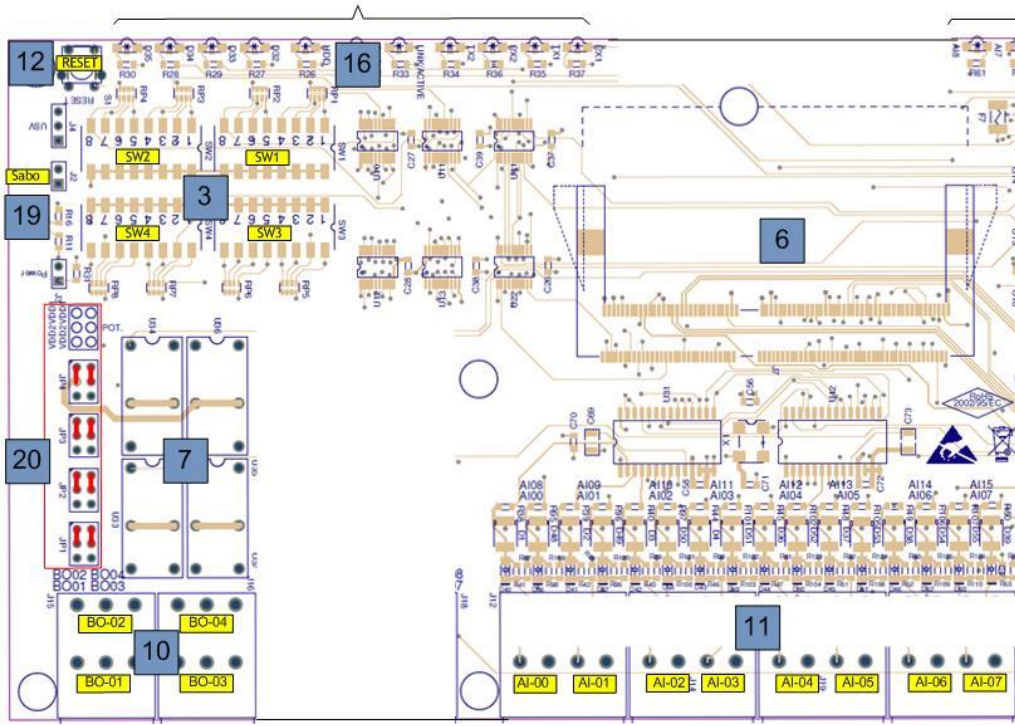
12
RESET
16
3
6
SW2
SW1
SW4
SW3
Sabo
19
20
7
10
11
BO-02
BO-04
BO-01
BO-03
BO02 BO04
BO01 BO03
AI-00
AI-01
AI-02
AI-03
AI-04
AI-05
AI-06
AI-07
AI08 AI00
AI09 AI01
AI10 AI02
AI11 AI03
AI12 AI04
AI13 AI05
AI14 AI06
AI15 AI07
LINK ACTIVE
R30
R28
R29
R27
R26
R33
R34
R36
R35
R37
RESET
USV
Power
POT.
JP4
JP3
JP2
JP1
J15
J16
J12
J18
RoHS 2002/95/EC